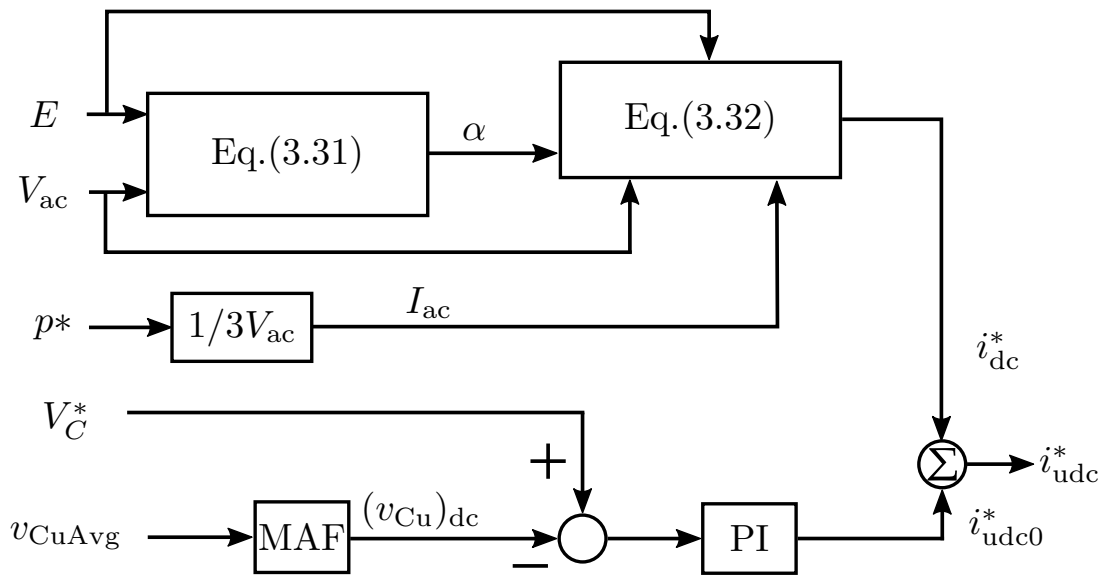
$E$

$V_{\mathrm{ac}}$

Eq.(3.31)

$\alpha$

Eq.(3.32)

$p*$

$1/3V_{\mathrm{ac}}$

$I_{\mathrm{ac}}$

$i^*_{\mathrm{dc}}$

$V^*_C$

$+$

$\Sigma$

$i^*_{\mathrm{udc}}$

$v_{\mathrm{CuAvg}}$

MAF

$(v_{\mathrm{Cu}})_{\mathrm{dc}}$

$-$

PI

$i^*_{\mathrm{udc0}}$